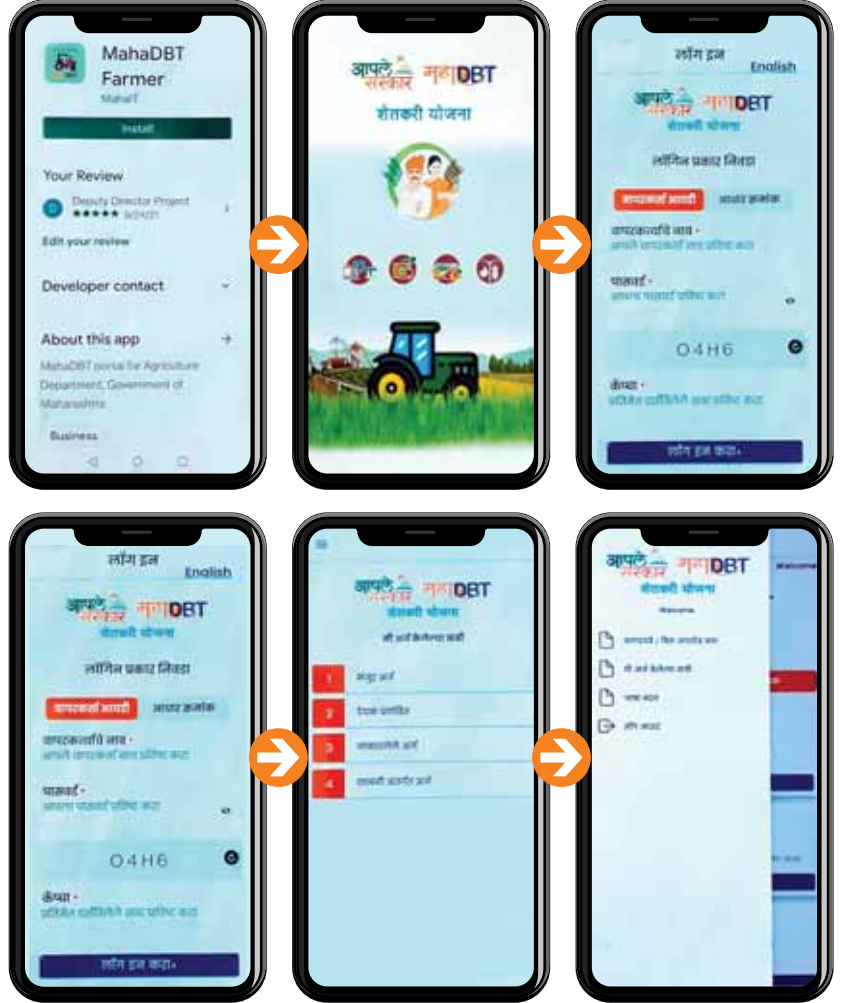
MahaDBT Farmer
MahaIT
Install

Your Review
Deputy Director Project
★★★★★ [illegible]
Edit your review

Developer contact

About this app
MahaDBT portal for Agriculture Department, Government of Maharashtra

Business

आपले सरकार महाDBT
शेतकरी योजना

लॉग इन
English
आपले सरकार महाDBT
शेतकरी योजना
लॉगिन प्रकार निवडा
वापरकर्ता आयडी
आधार क्रमांक
वापरकर्त्याचे नाव *
आपले वापरकर्ता नाव प्रविष्ट करा
पासवर्ड *
आपला पासवर्ड प्रविष्ट करा
O4H6
कॅप्चा *
प्रतिमेत दाखविलेले अक्षर प्रविष्ट करा
लॉग इन करा

लॉग इन
English
आपले सरकार महाDBT
शेतकरी योजना
लॉगिन प्रकार निवडा
वापरकर्ता आयडी
आधार क्रमांक
वापरकर्त्याचे नाव *
आपले वापरकर्ता नाव प्रविष्ट करा
पासवर्ड *
आपला पासवर्ड प्रविष्ट करा
O4H6
कॅप्चा *
प्रतिमेत दाखविलेले अक्षर प्रविष्ट करा
लॉग इन करा

आपले सरकार महाDBT
शेतकरी योजना
मी अर्ज केलेल्या बाबी
1 मंजूर अर्ज
2 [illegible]
3 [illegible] अर्ज
4 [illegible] अर्ज

आपले सरकार महाDBT
शेतकरी योजना
Welcome
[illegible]
मी अर्ज केलेल्या बाबी
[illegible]
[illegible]
Welcome